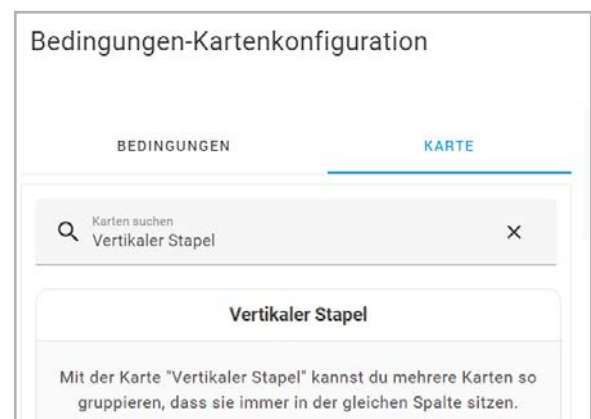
Bedingungen-Kartenkonfiguration

BEDINGUNGEN

KARTE

Karten suchen
Vertikaler Stapel

×

Vertikaler Stapel

Mit der Karte "Vertikaler Stapel" kannst du mehrere Karten so gruppieren, dass sie immer in der gleichen Spalte sitzen.